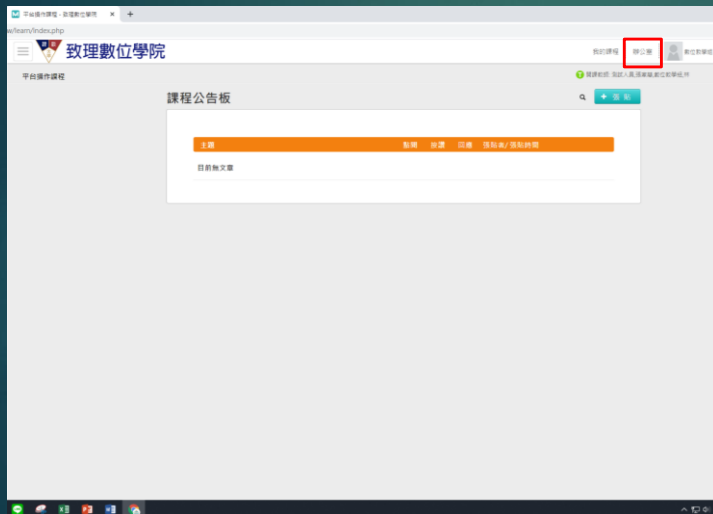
平台操作課程 - 致理數位學院 ×
+
w/learn/index.php

致理數位學院

我的課程
辦公室
數位教學中心

平台操作課程

課程公告板

+ 張貼

| 主題 | 點閱 | 推薦 | 回應 | 張貼者/張貼時間 |
|---|---|---|---|---|
| 目前無文章 | | | | |